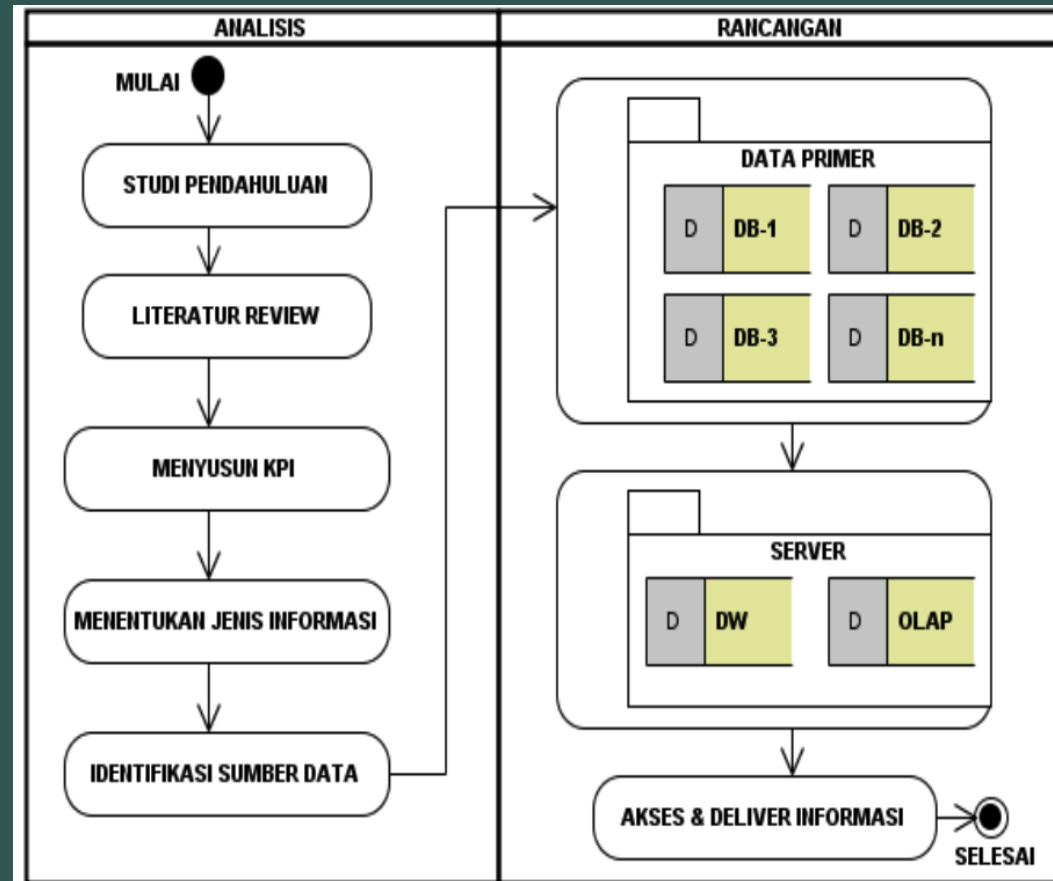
ANALISIS

RANCANGAN

MULAI

STUDI PENDAHULUAN

LITERATUR REVIEW

MENYUSUN KPI

MENENTUKAN JENIS INFORMASI

IDENTIFIKASI SUMBER DATA

DATA PRIMER

D DB-1

D DB-2

D DB-3

D DB-n

SERVER

D DW

D OLAP

AKSES & DELIVER INFORMASI

SELESAI